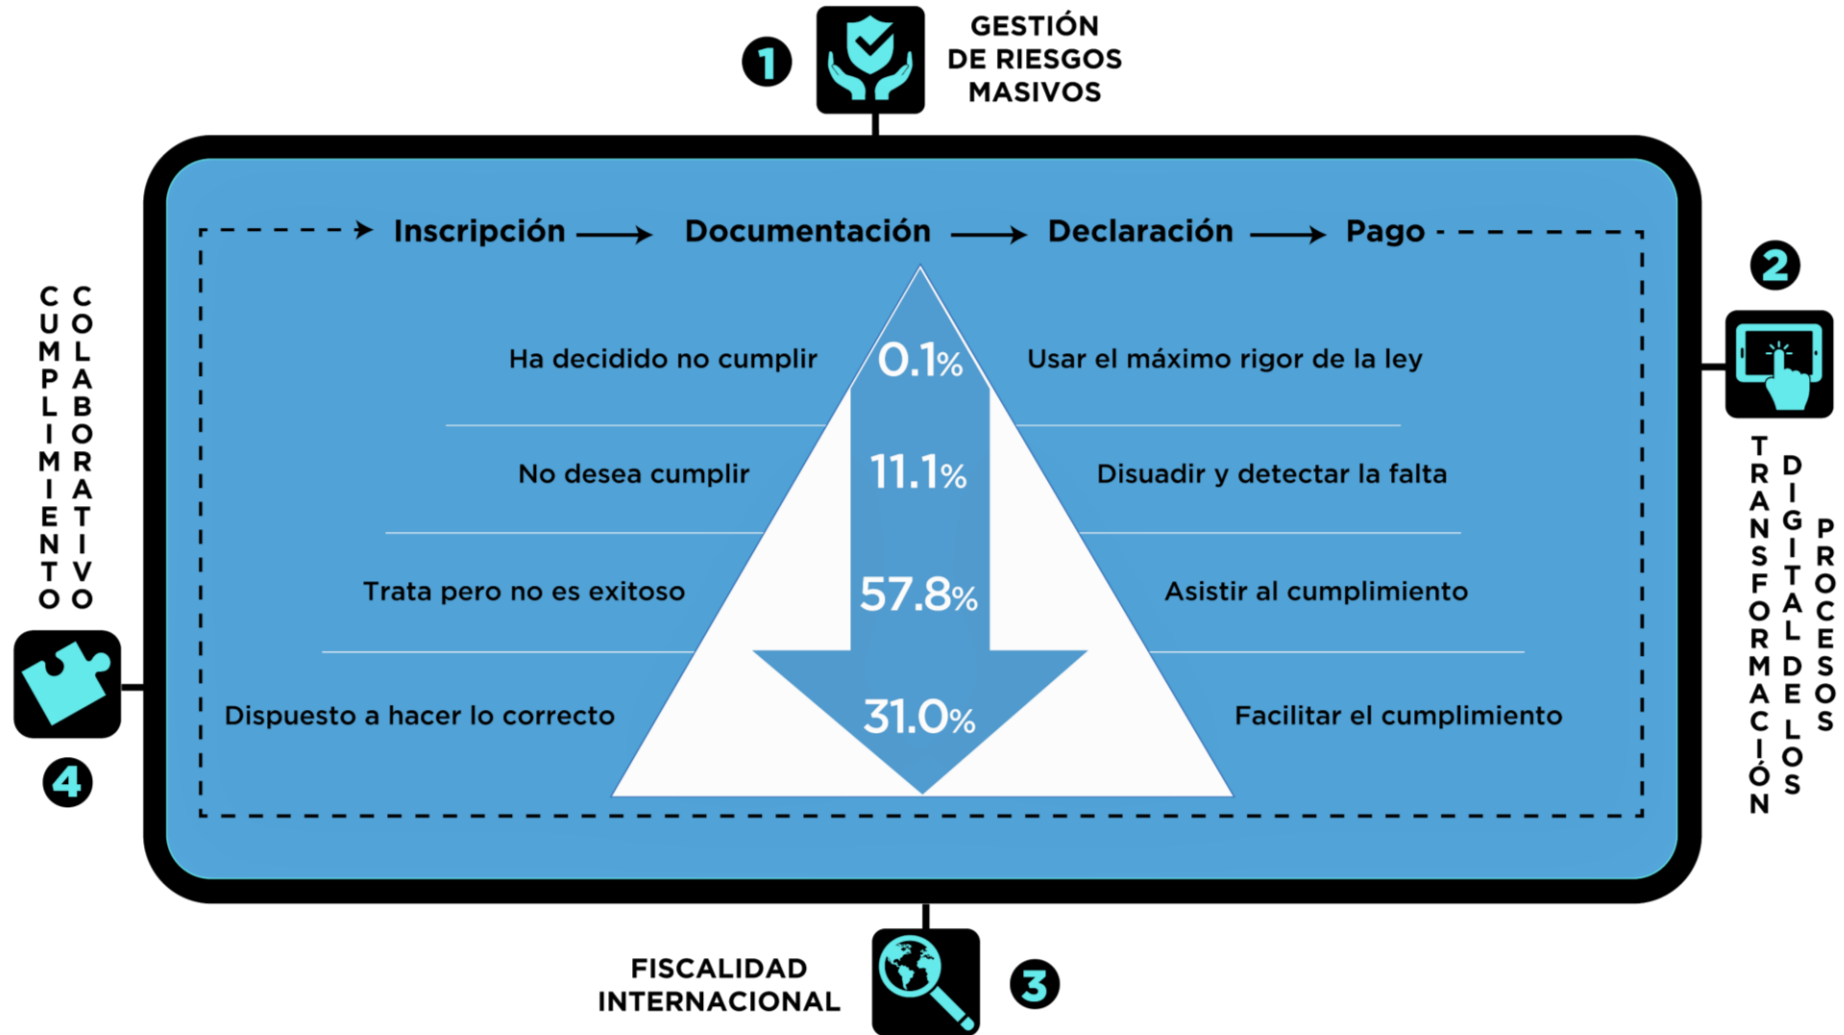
1

GESTIÓN DE RIESGOS MASIVOS

Inscripción → Documentación → Declaración → Pago

Ha decidido no cumplir

0.1%

Usar el máximo rigor de la ley

No desea cumplir

11.1%

Disuadir y detectar la falta

Trata pero no es exitoso

57.8%

Asistir al cumplimiento

Dispuesto a hacer lo correcto

31.0%

Facilitar el cumplimiento

2

TRANSFORMACIÓN DIGITAL DE LOS PROCESOS

3

FISCALIDAD INTERNACIONAL

4

CUMPLIMIENTO COLABORATIVO